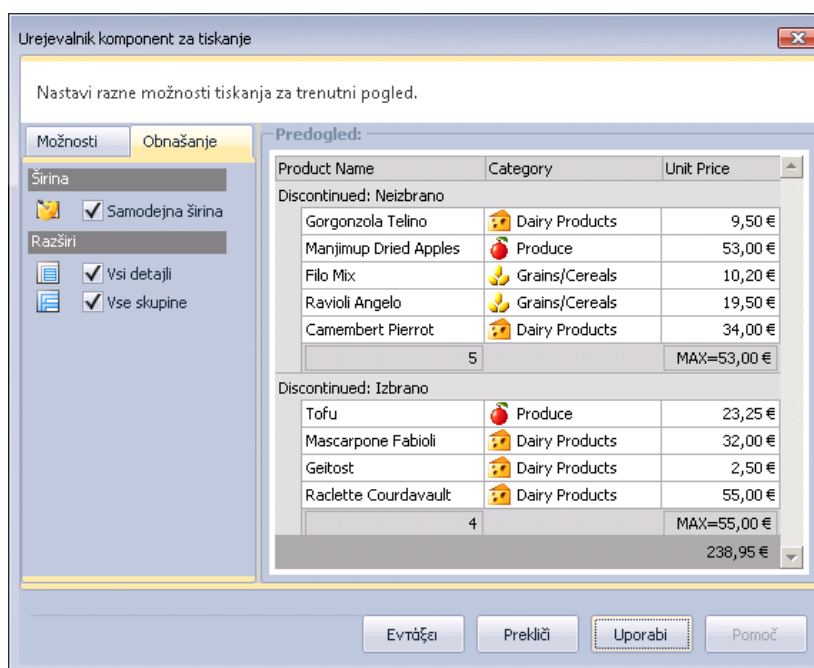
Urejevalnik komponent za tiskanje

Nastavi razne možnosti tiskanja za trenutni pogled.

Možnosti | Obnašanje

Širina

Samodejna širina

Razširi

Vsi detajli

Vse skupine

Predogled:

| Product Name | Category | Unit Price |
|---|---|---|
| Discontinued: Neizbrano | | |
| Gorgonzola Telino | Dairy Products | 9,50 € |
| Manjimup Dried Apples | Produce | 53,00 € |
| Filo Mix | Grains/Cereals | 10,20 € |
| Ravioli Angelo | Grains/Cereals | 19,50 € |
| Camembert Pierrot | Dairy Products | 34,00 € |
| 5 | | MAX=53,00 € |
| Discontinued: Izbrano | | |
| Tofu | Produce | 23,25 € |
| Mascarpone Fabioli | Dairy Products | 32,00 € |
| Geitost | Dairy Products | 2,50 € |
| Raclette Courdavault | Dairy Products | 55,00 € |
| 4 | | MAX=55,00 € |
| | | 238,95 € |

Εντάξει | Prekliči | Uporabi | Pomoč